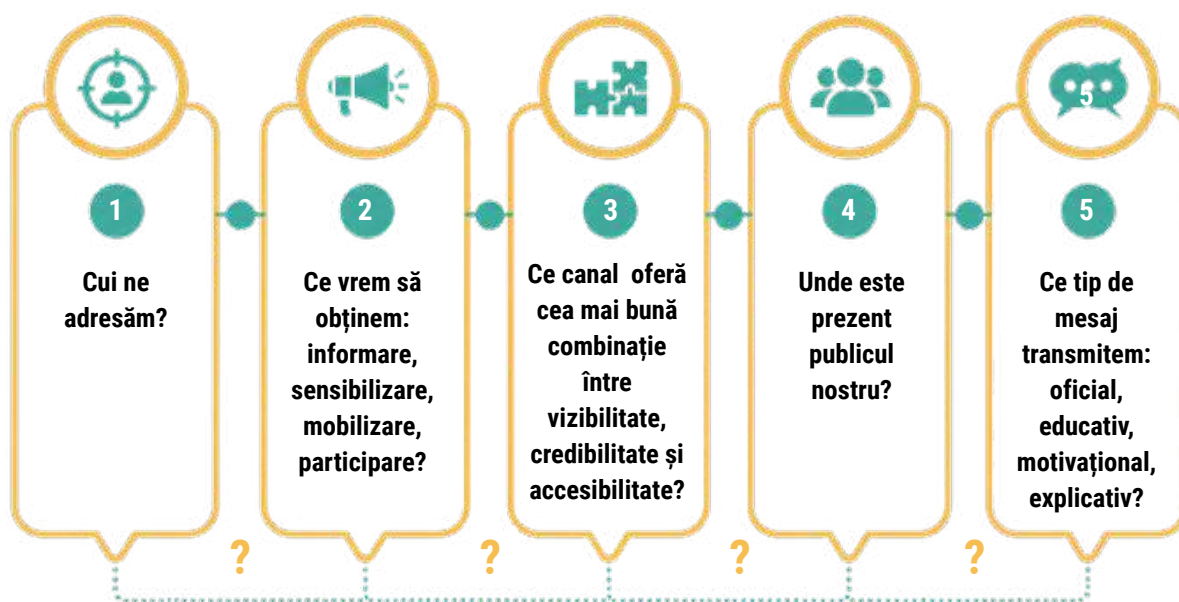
5

1

Cui ne adresăm?

2

Ce vrem să obținem: informare, sensibilizare, mobilizare, participare?

3

Ce canal oferă cea mai bună combinație între vizibilitate, credibilitate și accesibilitate?

4

Unde este prezent publicul nostru?

5

Ce tip de mesaj transmitem: oficial, educativ, motivațional, explicativ?

?

?

?

?